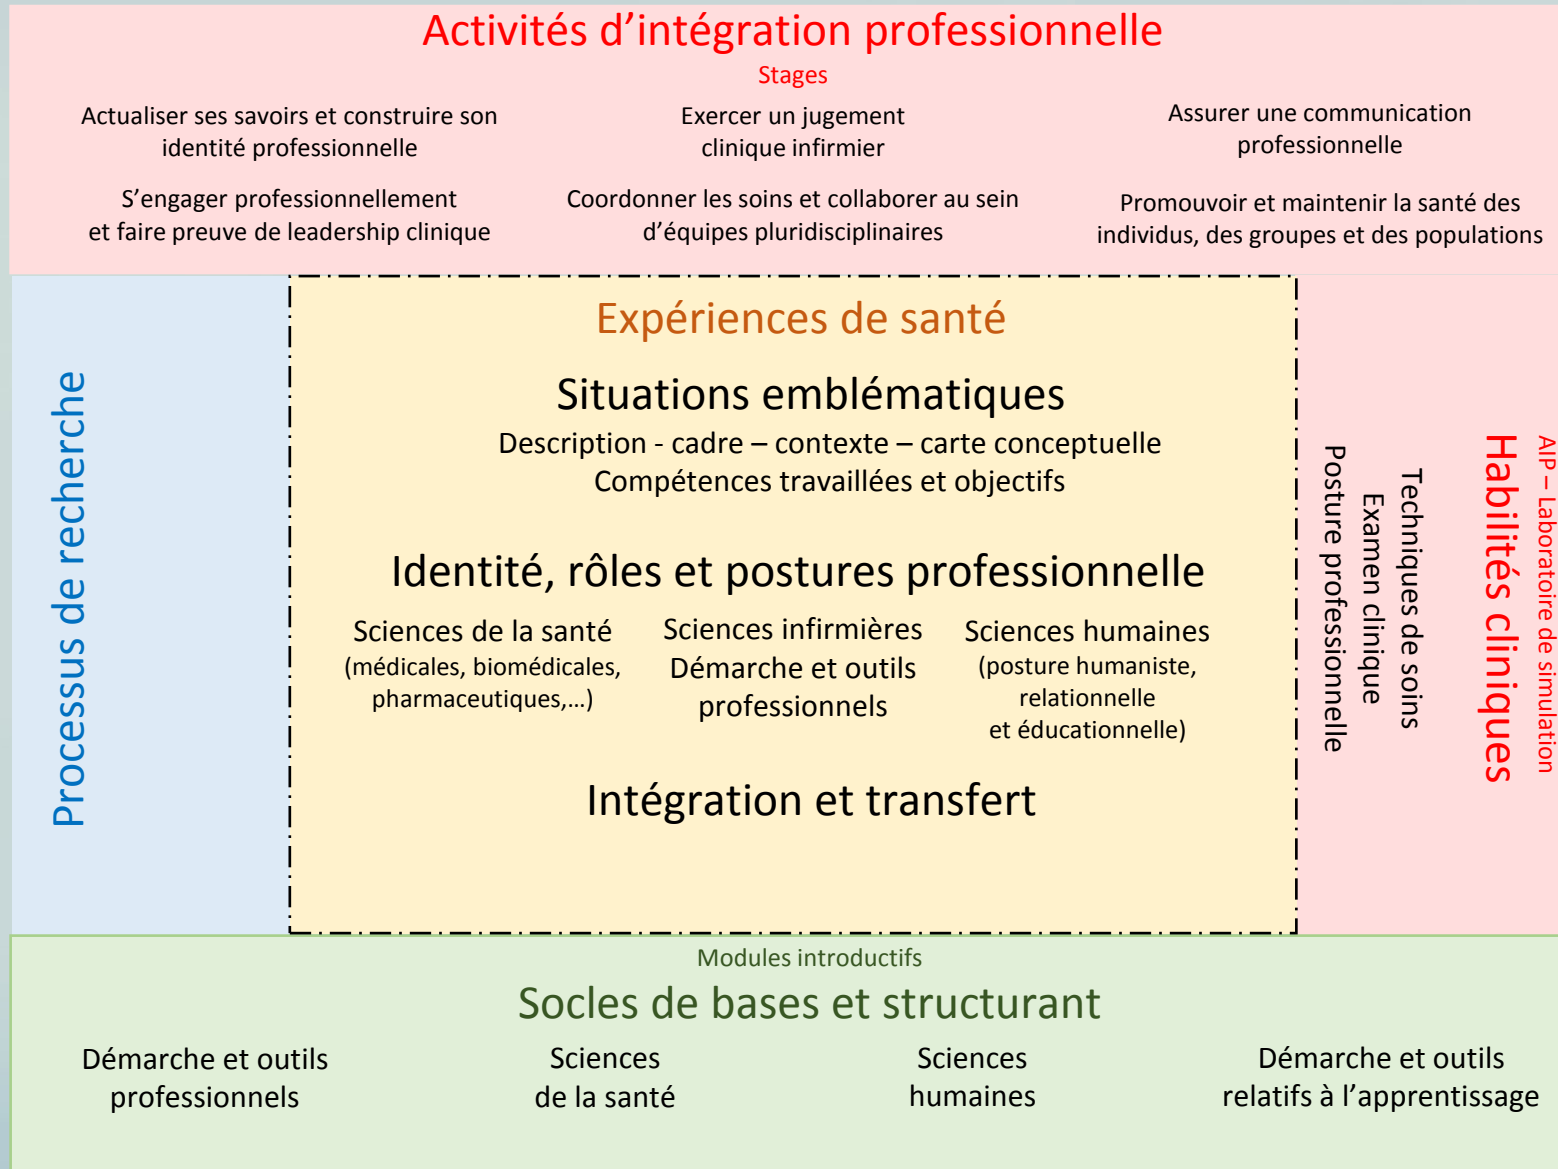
Activités d'intégration professionnelle

Stages

Actualiser ses savoirs et construire son identité professionnelle

Exercer un jugement clinique infirmier

Assurer une communication professionnelle

S'engager professionnellement et faire preuve de leadership clinique

Coordonner les soins et collaborer au sein d'équipes pluridisciplinaires

Promouvoir et maintenir la santé des individus, des groupes et des populations

Processus de recherche

Expériences de santé

Situations emblématiques

Description - cadre – contexte – carte conceptuelle
Compétences travaillées et objectifs

Identité, rôles et postures professionnelle

Sciences de la santé
(médicales, biomédicales, pharmaceutiques,…)

Sciences infirmières
Démarche et outils professionnels

Sciences humaines
(posture humaniste, relationnelle et éducationnelle)

Intégration et transfert

Posture professionnelle
Examen clinique
Techniques de soins

Habilités cliniques

AIP – Laboratoire de simulation

Modules introductifs

Socles de bases et structurant

Démarche et outils professionnels

Sciences de la santé

Sciences humaines

Démarche et outils relatifs à l'apprentissage